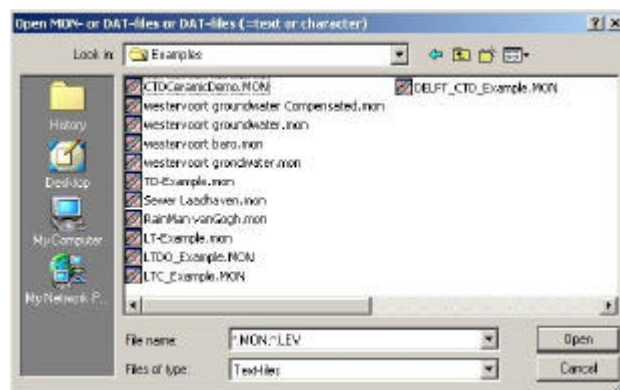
Open MON- or DAT-files or DAT-files (=text or character)

?  X

Look in: Examples

History

Desktop

My Computer

My Network P...

CTDCeramicDemo.MON
westervoort groundwater Compensated.mon
westervoort groundwater.mon
westervoort baro.mon
westervoort grondwater.mon
TD-Example.mon
Sewer Laadhaven.mon
RainMan-vanGogh.mon
LT-Example.mon
LTDO_Example.MON
LTC_Example.MON

DELFT_CTD_Example.MON

File name: *.MON;*.LEV

Files of type: Text-files

Open

Cancel